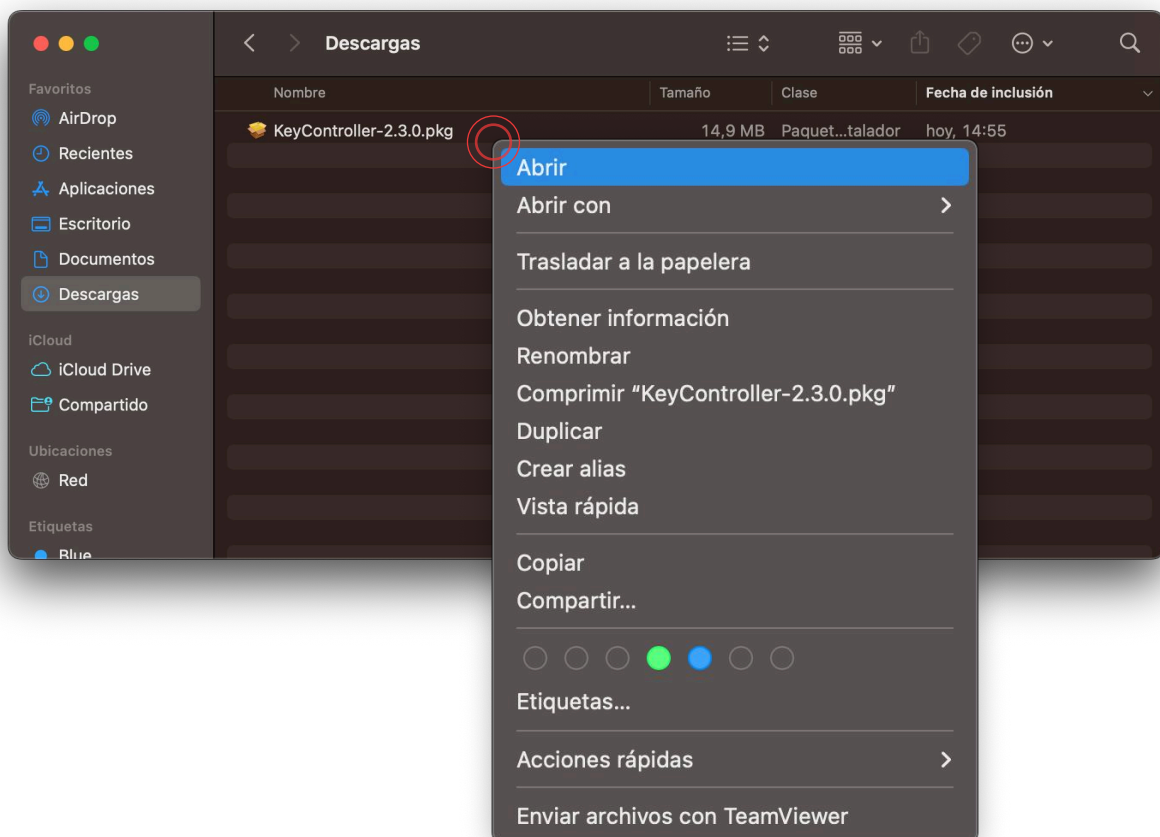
Descargas

Favoritos
AirDrop
Recientes
Aplicaciones
Escritorio
Documentos
Descargas

iCloud
iCloud Drive
Compartido

Ubicaciones
Red

Etiquetas
Blue

| Nombre | Tamaño | Clase | Fecha de inclusión |
|---|---|---|---|
| KeyController-2.3.0.pkg | 14,9 MB | Paquet...talador | hoy, 14:55 |

Abrir
Abrir con
Trasladar a la papelera
Obtener información
Renombrar
Comprimir “KeyController-2.3.0.pkg”
Duplicar
Crear alias
Vista rápida
Copiar
Compartir...
Etiquetas...
Acciones rápidas
Enviar archivos con TeamViewer